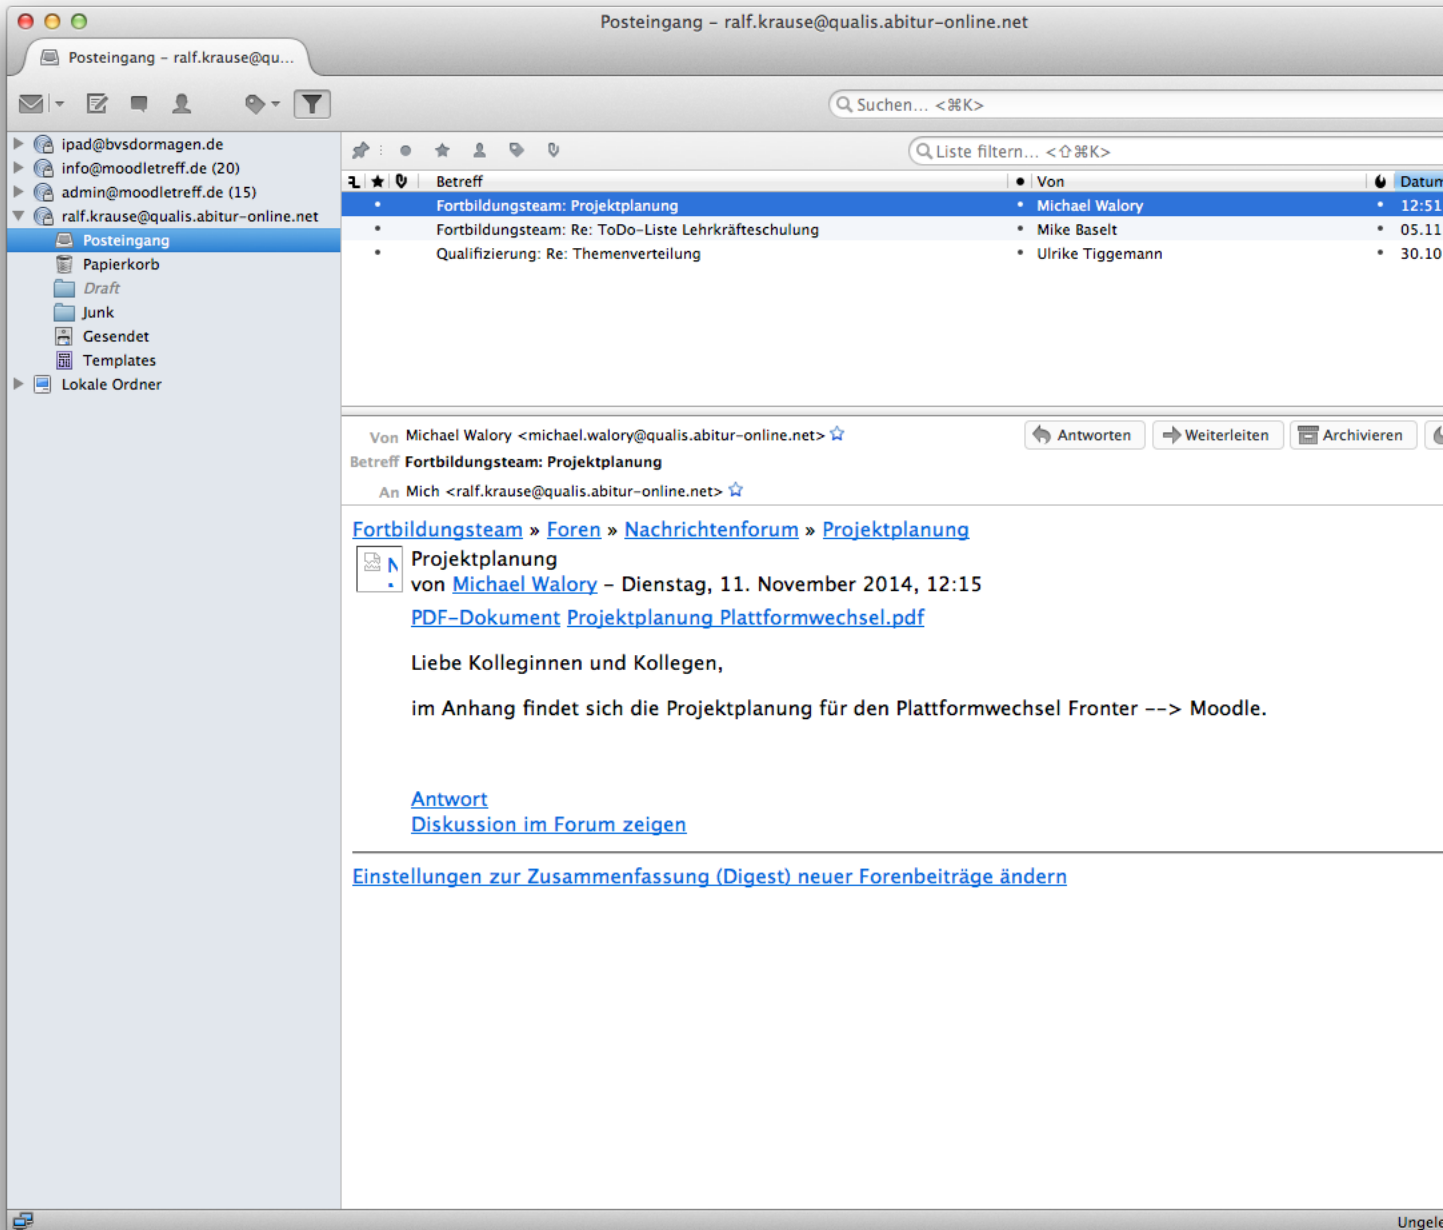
Posteingang – ralf.krause@qualis.abitur-online.net

Posteingang – ralf.krause@qu...

Suchen... <⌘K>

ipad@bvsdormagen.de
info@moodletreff.de (20)
admin@moodletreff.de (15)
ralf.krause@qualis.abitur-online.net
Posteingang
Papierkorb
Draft
Junk
Gesendet
Templates
Lokale Ordner

Liste filtern... <⇧⌘K>

| Betreff | Von | Datum |
|---|---|---|
| Fortbildungsteam: Projektplanung | Michael Walory | 12:51 |
| Fortbildungsteam: Re: ToDo-Liste Lehrkräfteschulung | Mike Baselt | 05.11 |
| Qualifizierung: Re: Themenverteilung | Ulrike Tiggemann | 30.10 |

Von Michael Walory <michael.walory@qualis.abitur-online.net>
Betreff Fortbildungsteam: Projektplanung
An Mich <ralf.krause@qualis.abitur-online.net>

Antworten Weiterleiten Archivieren

Fortbildungsteam » Foren » Nachrichtenforum » Projektplanung

Projektplanung
von Michael Walory – Dienstag, 11. November 2014, 12:15
PDF-Dokument Projektplanung Plattformwechsel.pdf

Liebe Kolleginnen und Kollegen,

im Anhang findet sich die Projektplanung für den Plattformwechsel Fronter --> Moodle.

Antwort
Diskussion im Forum zeigen

Einstellungen zur Zusammenfassung (Digest) neuer Forenbeiträge ändern

Ungele